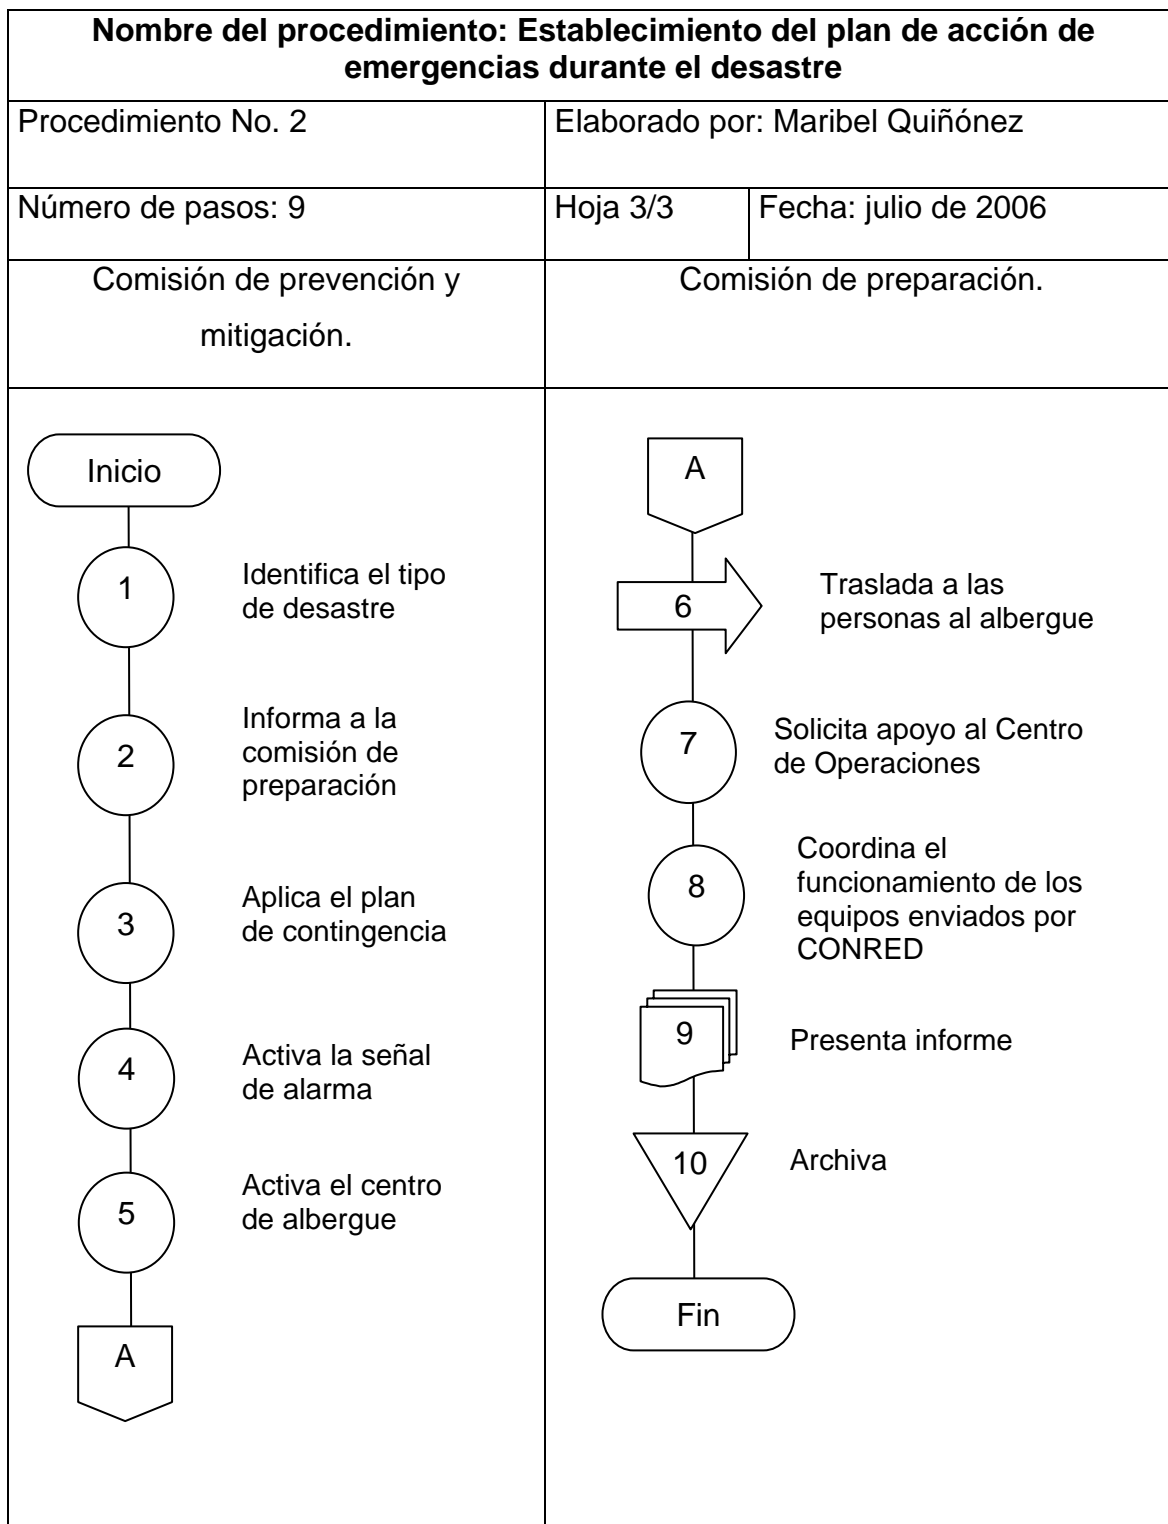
**Nombre del procedimiento: Establecimiento del plan de acción de emergencias durante el desastre**

| Procedimiento No. 2 | Elaborado por: Maribel Quiñónez | |
|---|---|---|
| Número de pasos: 9 | Hoja 3/3 | Fecha: julio de 2006 |
| Comisión de prevención y mitigación. | Comisión de preparación. | |

Inicio

1 Identifica el tipo de desastre

2 Informa a la comisión de preparación

3 Aplica el plan de contingencia

4 Activa la señal de alarma

5 Activa el centro de albergue

A

A

6 Traslada a las personas al albergue

7 Solicita apoyo al Centro de Operaciones

8 Coordina el funcionamiento de los equipos enviados por CONRED

9 Presenta informe

10 Archiva

Fin